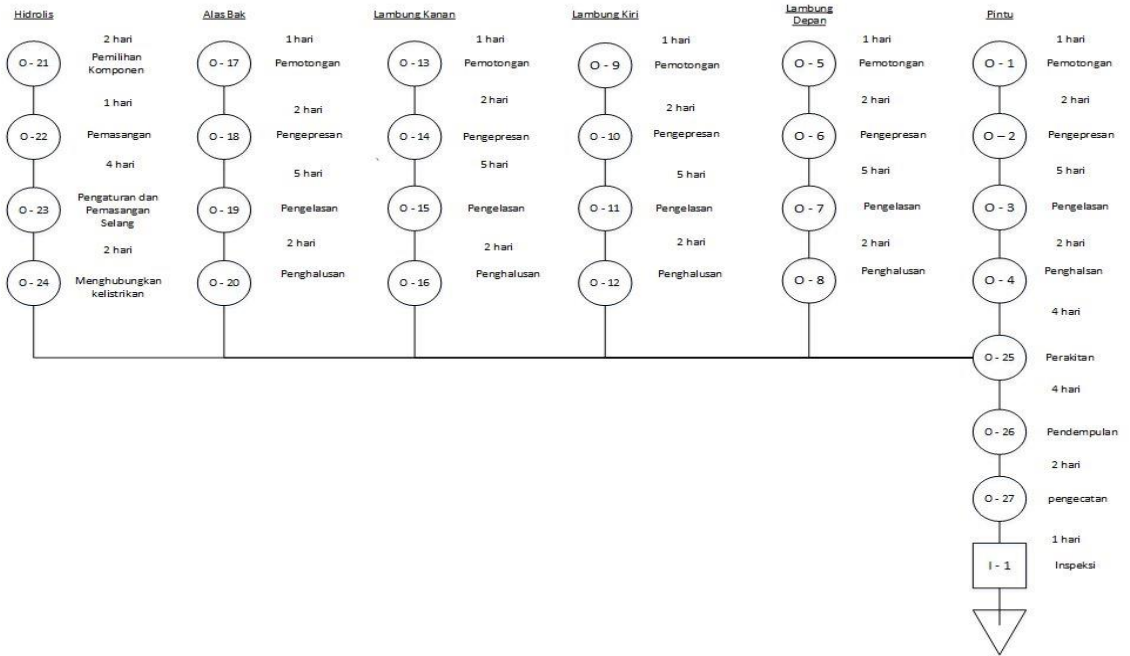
Hidrolis

2 hari
O - 21 Pemilihan Komponen
1 hari
O - 22 Pemasangan
4 hari
O - 23 Pengaturan dan Pemasangan Selang
2 hari
O - 24 Menghubungkan kelistrikan

Alas Bak

1 hari
O - 17 Pemotongan
2 hari
O - 18 Pengepresan
5 hari
O - 19 Pengelasan
2 hari
O - 20 Penghalusan

Lambung Kanan

1 hari
O - 13 Pemotongan
2 hari
O - 14 Pengepresan
5 hari
O - 15 Pengelasan
2 hari
O - 16 Penghalusan

Lambung Kiri

1 hari
O - 9 Pemotongan
2 hari
O - 10 Pengepresan
5 hari
O - 11 Pengelasan
2 hari
O - 12 Penghalusan

Lambung Depan

1 hari
O - 5 Pemotongan
2 hari
O - 6 Pengepresan
5 hari
O - 7 Pengelasan
2 hari
O - 8 Penghalusan

Pintu

1 hari
O - 1 Pemotongan
2 hari
O – 2 Pengepresan
5 hari
O - 3 Pengelasan
2 hari
O - 4 Penghalsan
4 hari
O - 25 Perakitan
4 hari
O - 26 Pendempulan
2 hari
O - 27 pengecatan
1 hari
I - 1 Inspeksi